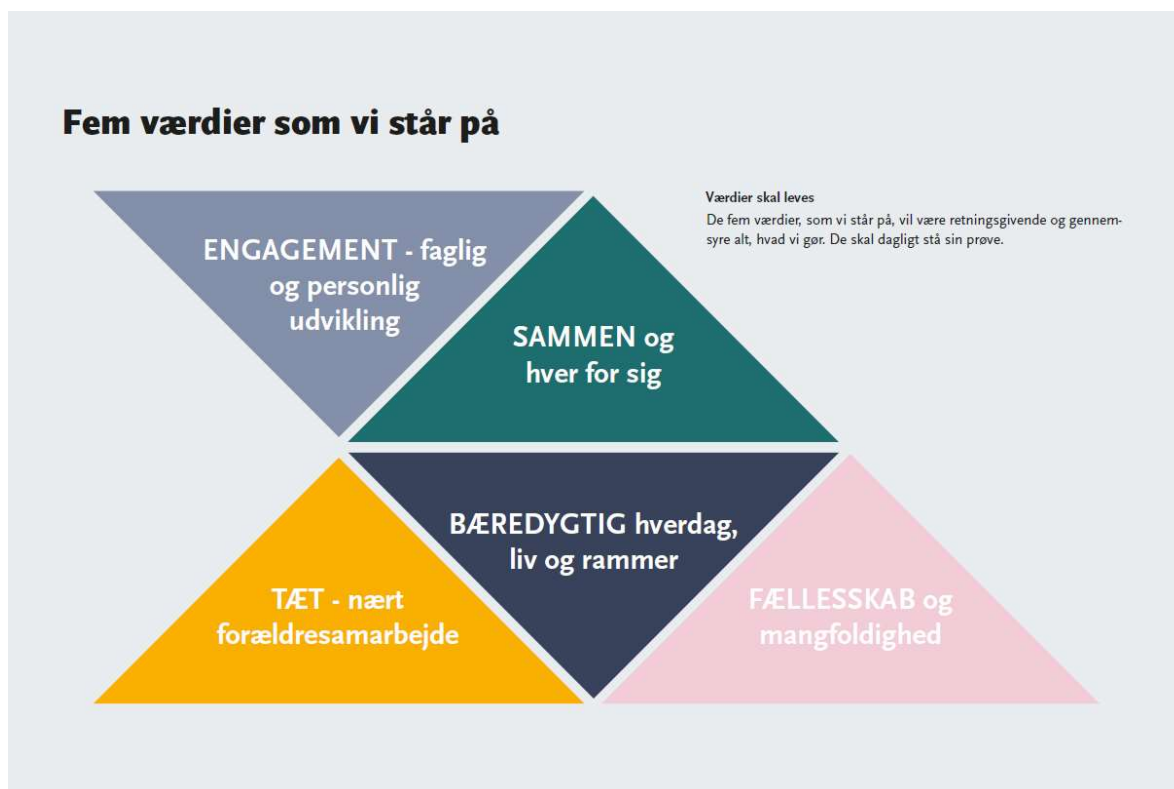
Fem værdier som vi står på

Værdier skal leves

De fem værdier, som vi står på, vil være retningsgivende og gennemsyre alt, hvad vi gør. De skal dagligt stå sin prøve.

ENGAGEMENT - faglig og personlig udvikling

SAMMEN og hver for sig

BÆREDYGTIG hverdag, liv og rammer

TÆT - nært forældresamarbejde

FÆLLESSKAB og mangfoldighed